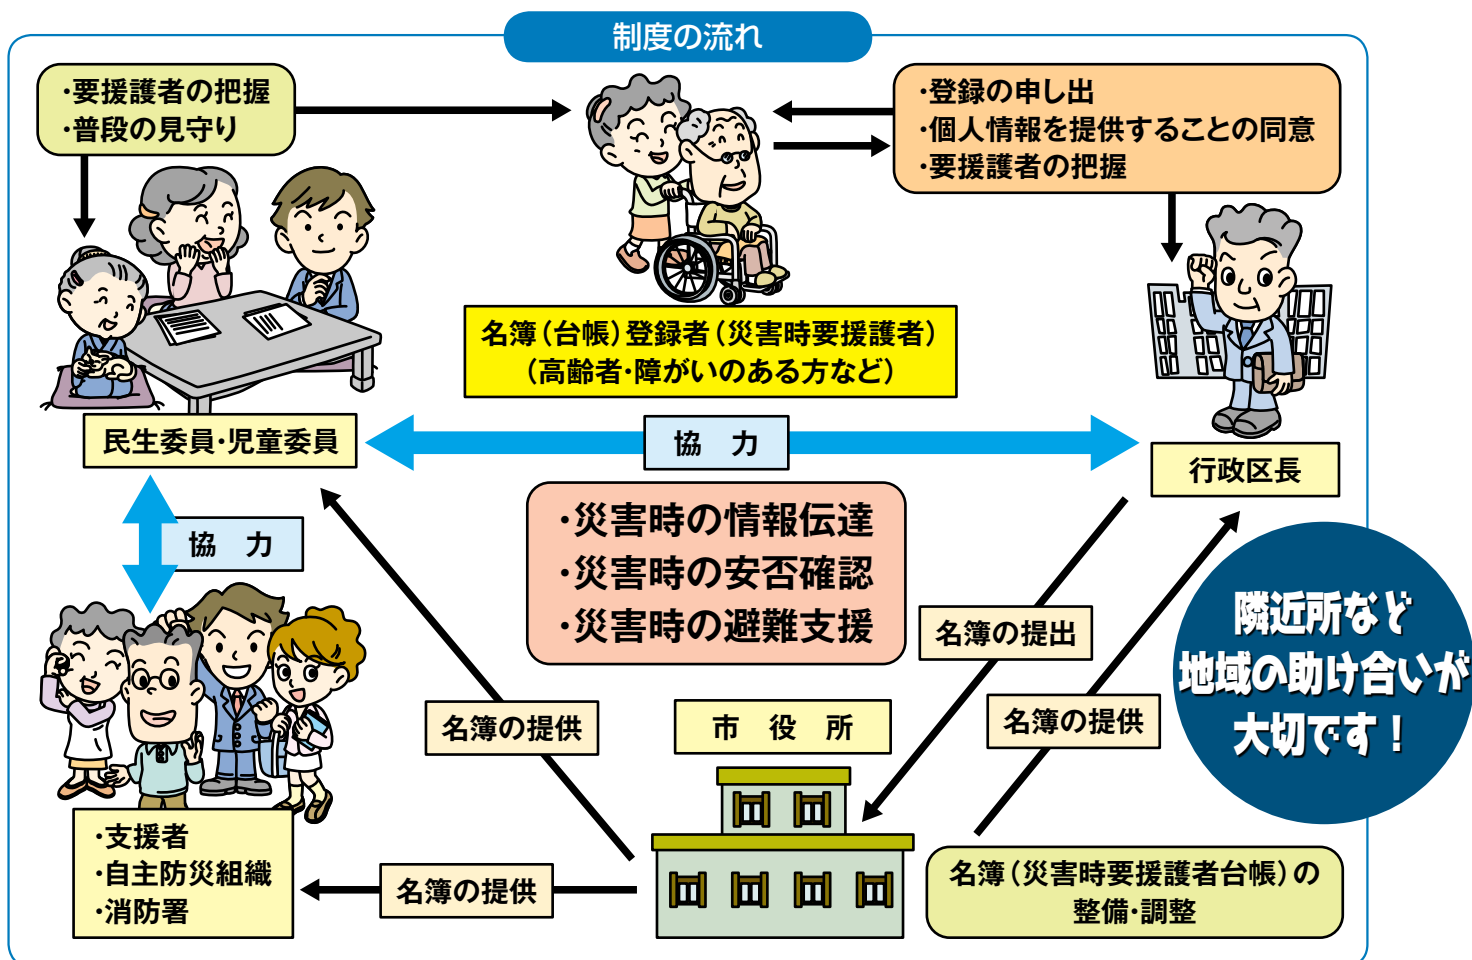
制度の流れ

·要援護者の把握
·普段の見守り

·登録の申し出
·個人情報を提供することの同意
·要援護者の把握

名簿（台帳）登録者（災害時要援護者）
（高齢者·障がいのある方など）

民生委員·児童委員

協　力

行政区長

協　力

·災害時の情報伝達
·災害時の安否確認
·災害時の避難支援

名簿の提出

隣近所など
地域の助け合いが
大切です！

名簿の提供

市　役　所

名簿の提供

·支援者
·自主防災組織
·消防署

名簿の提供

名簿（災害時要援護者台帳）の
整備·調整